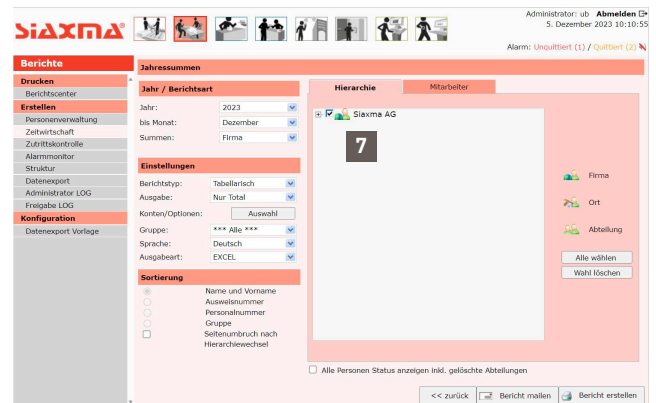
SIAXMA®

Administrator: ub Abmelden
5. Dezember 2023 10:10:55

Alarm: Unquittiert (1) / Quittiert (2)

Berichte

Drucken
Berichtscenter
Erstellen
Personenverwaltung
Zeitwirtschaft
Zutrittskontrolle
Alarmmonitor
Struktur
Datenexport
Administrator LOG
Freigabe LOG
Konfiguration
Datenexport Vorlage

Jahressummen

Jahr / Berichtsart
Jahr: 2023
bis Monat: Dezember
Summen: Firma

Einstellungen
Berichtstyp: Tabellarisch
Ausgabe: Nur Total
Konten/Optionen: Auswahl
Gruppe: *** Alle ***
Sprache: Deutsch
Ausgabeart: EXCEL

Sortierung
Name und Vorname
Ausweisnummer
Personalnummer
Gruppe
Seitenumbruch nach Hierarchiewechsel

Hierarchie
Mitarbeiter

Siaxma AG

7

Firma
Ort
Abteilung

Alle wählen
Wahl löschen

Alle Personen Status anzeigen inkl. gelöschte Abteilungen

<< zurück
Bericht mailen
Bericht erstellen